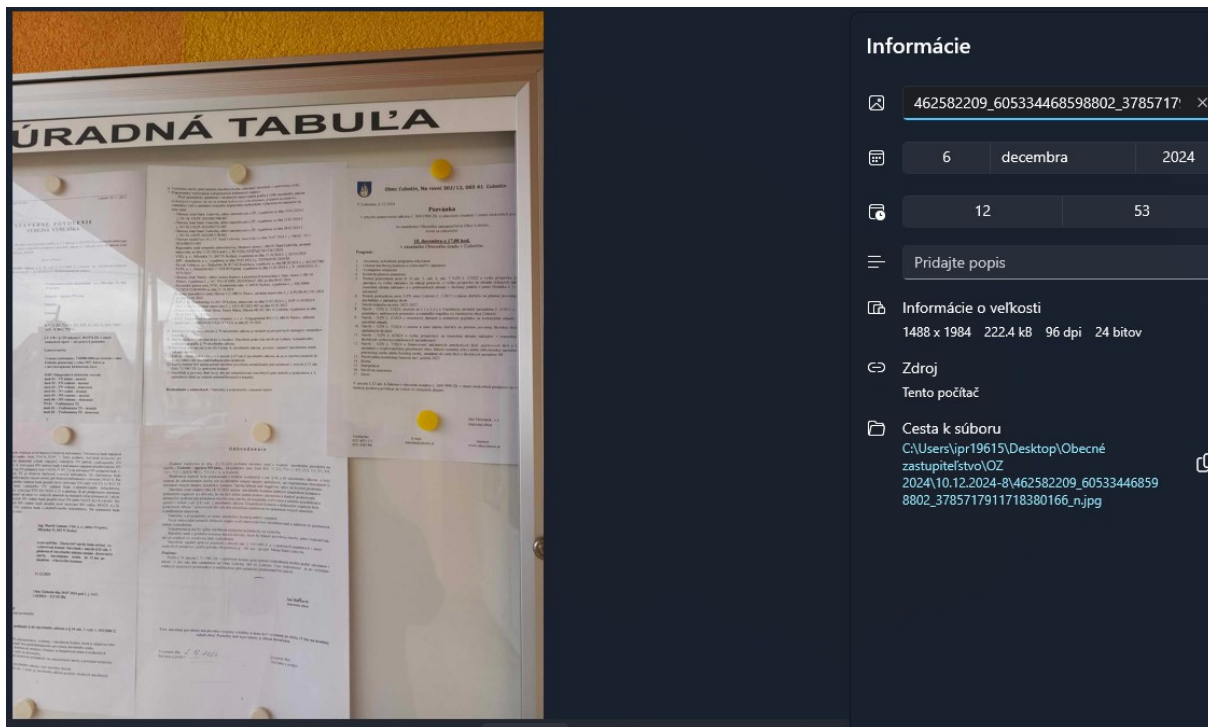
ÚRADNÁ TABUĽA

Obec Cabaj-Čápor, Na rovni 301/12, 951 17 Cabaj-Čápor

Pozvánka

Odôvodnenie

Informácie

462582209_605334468598802_3785717

6 decembra 2024

12 53

Pridajte popis

Informácie o veľkosti
1488 x 1984 222.4 kB 96 dpi 24 bitov

Zdroj
Tento počítač

Cesta k súboru
C:\Users\ipr19615\Desktop\Obecné zastupiteľstvo\OZ 2024\10.12.2024-8\462582209_605334468598802_3785717911718380166_n.jpg